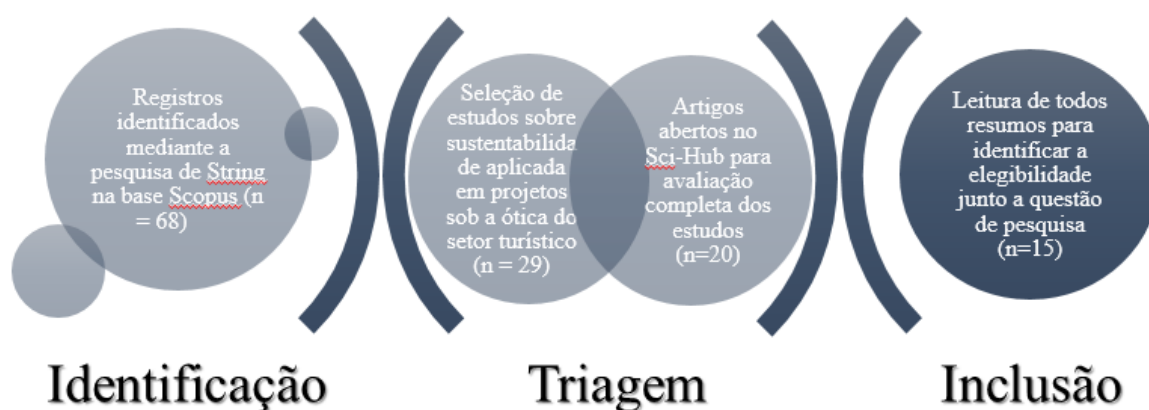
Registros identificados mediante a pesquisa de String na base Scopus (n = 68)

Seleção de estudos sobre sustentabilida de aplicada em projetos sob a ótica do setor turístico (n = 29)

Artigos abertos no Sci-Hub para avaliação completa dos estudos (n=20)

Leitura de todos resumos para identificar a elegibilidade junto a questão de pesquisa (n=15)

Identificação

Triagem

Inclusão